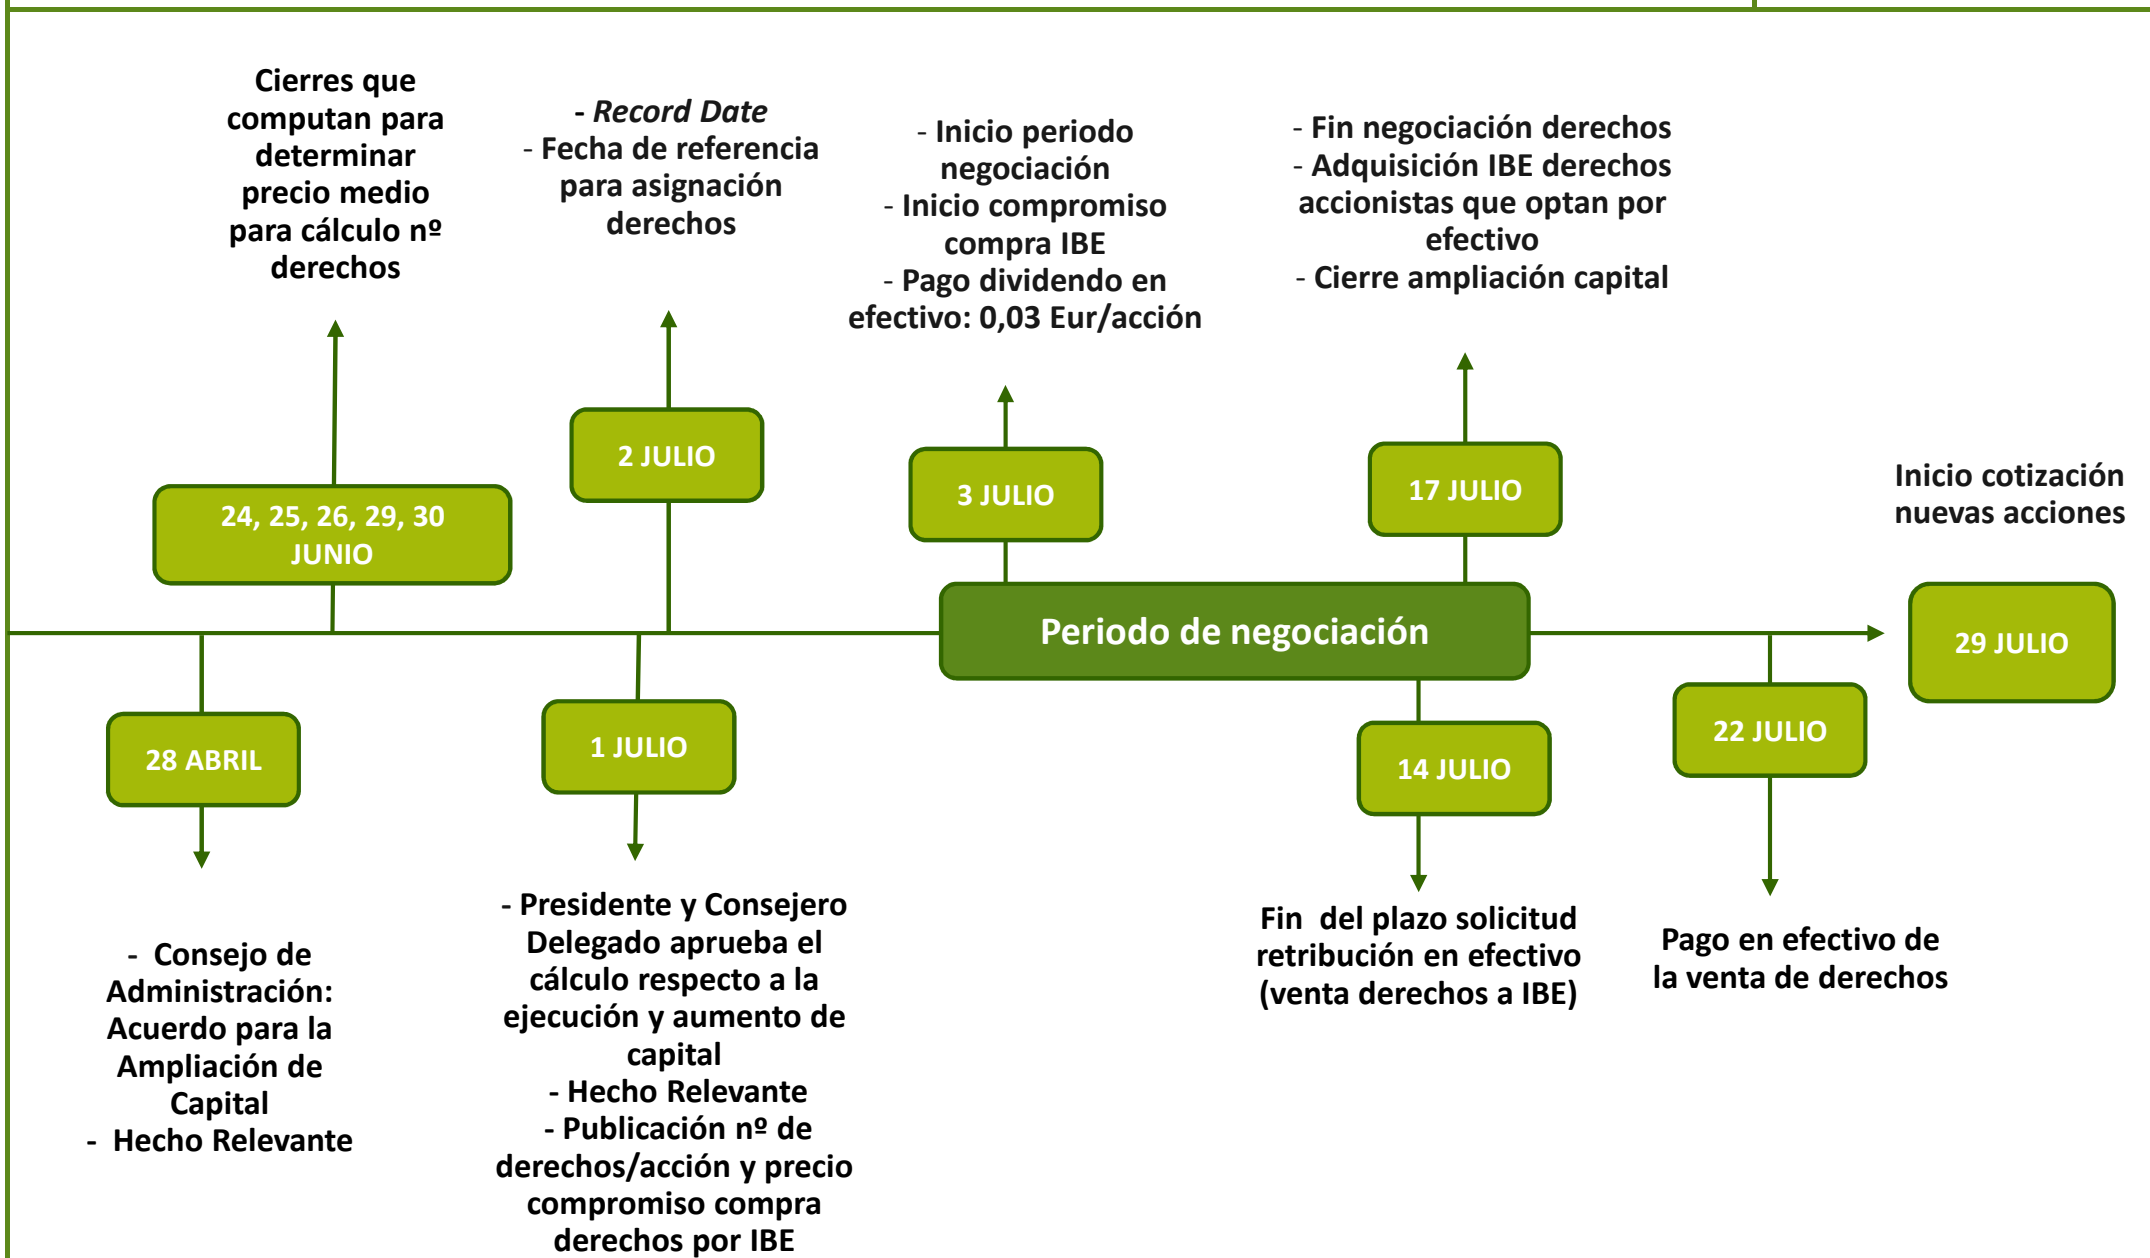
Cierres que computan para determinar precio medio para cálculo nº derechos

24, 25, 26, 29, 30 JUNIO

- *Record Date*
- Fecha de referencia para asignación derechos

2 JULIO

- Inicio periodo negociación
- Inicio compromiso compra IBE
- Pago dividendo en efectivo: 0,03 Eur/acción

3 JULIO

- Fin negociación derechos
- Adquisición IBE derechos accionistas que optan por efectivo
- Cierre ampliación capital

17 JULIO

Inicio cotización nuevas acciones

29 JULIO

Periodo de negociación

28 ABRIL

- Consejo de Administración: Acuerdo para la Ampliación de Capital
- Hecho Relevante

1 JULIO

- Presidente y Consejero Delegado aprueba el cálculo respecto a la ejecución y aumento de capital
- Hecho Relevante
- Publicación nº de derechos/acción y precio compromiso compra derechos por IBE

14 JULIO

Fin del plazo solicitud retribución en efectivo (venta derechos a IBE)

22 JULIO

Pago en efectivo de la venta de derechos